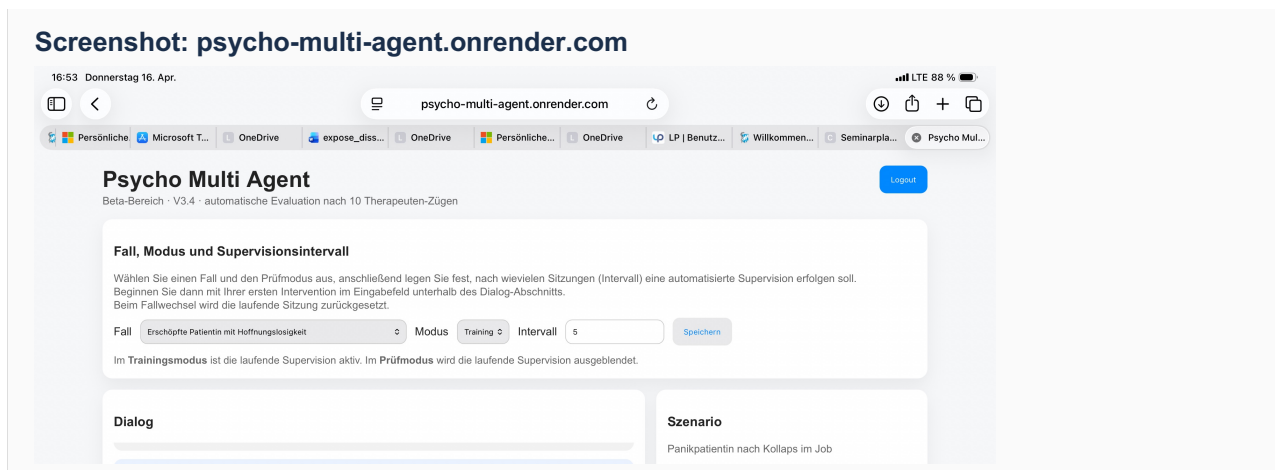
Screenshot: psycho-multi-agent.onrender.com

16:53 Donnerstag 16. Apr.

LTE 88 %

psycho-multi-agent.onrender.com

Persönliche | Microsoft T... | OneDrive | expose_diss... | OneDrive | Persönliche... | OneDrive | LP | Benutz... | Willkommen... | Seminarpla... | Psycho Mul...

Psycho Multi Agent

Beta-Bereich · V3.4 · automatische Evaluation nach 10 Therapeuten-Zügen

Logout

Fall, Modus und Supervisionsintervall

Wählen Sie einen Fall und den Prüfmodus aus, anschließend legen Sie fest, nach wievielen Sitzungen (Intervall) eine automatisierte Supervision erfolgen soll.
Beginnen Sie dann mit Ihrer ersten Intervention im Eingabefeld unterhalb des Dialog-Abschnitts.
Beim Fallwechsel wird die laufende Sitzung zurückgesetzt.

Fall Erschöpfte Patientin mit Hoffnungslosigkeit Modus Training Intervall 5 Speichern

Im Trainingsmodus ist die laufende Supervision aktiv. Im Prüfmodus wird die laufende Supervision ausgeblendet.

Dialog

Szenario

Panikpatientin nach Kollaps im Job